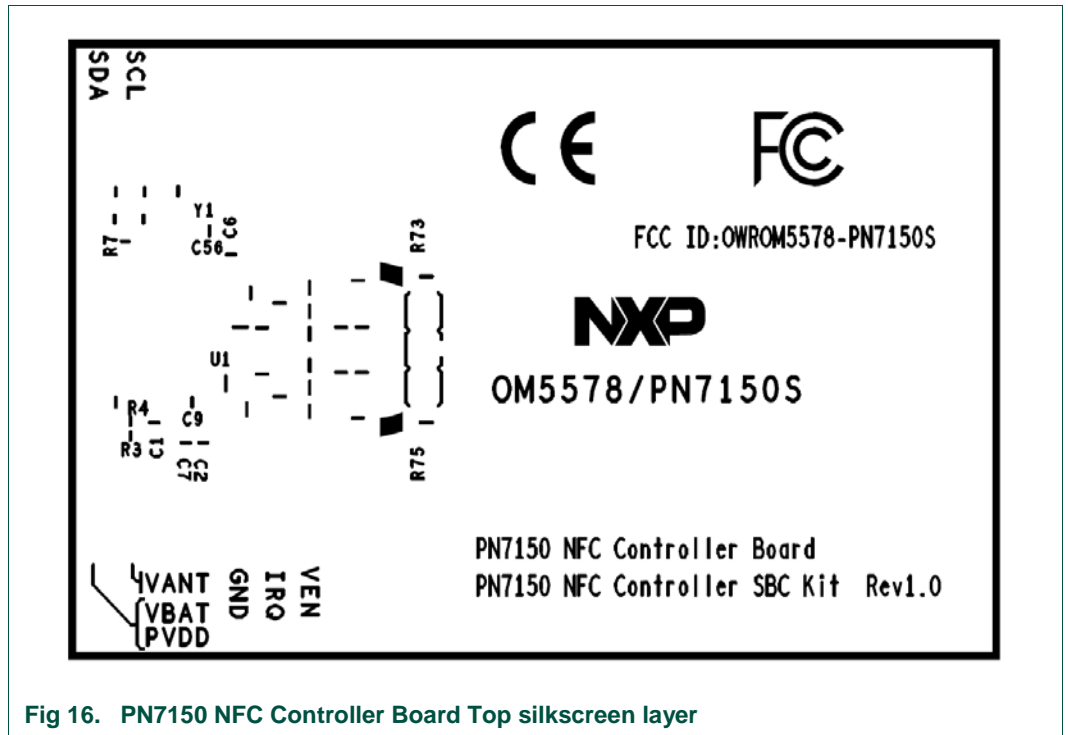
SDA
SCL

CE

FC

Y1
R7
C56
C6

FCC ID:OWROM5578-PN7150S

R73

NXP

U1

OM5578/PN7150S

R4
C9
R3
C1
C7
C2

R75

PN7150 NFC Controller Board
PN7150 NFC Controller SBC Kit Rev1.0

VANT
VBAT
PVDD
GND
IRQ
VEN

Fig 16. PN7150 NFC Controller Board Top silkscreen layer